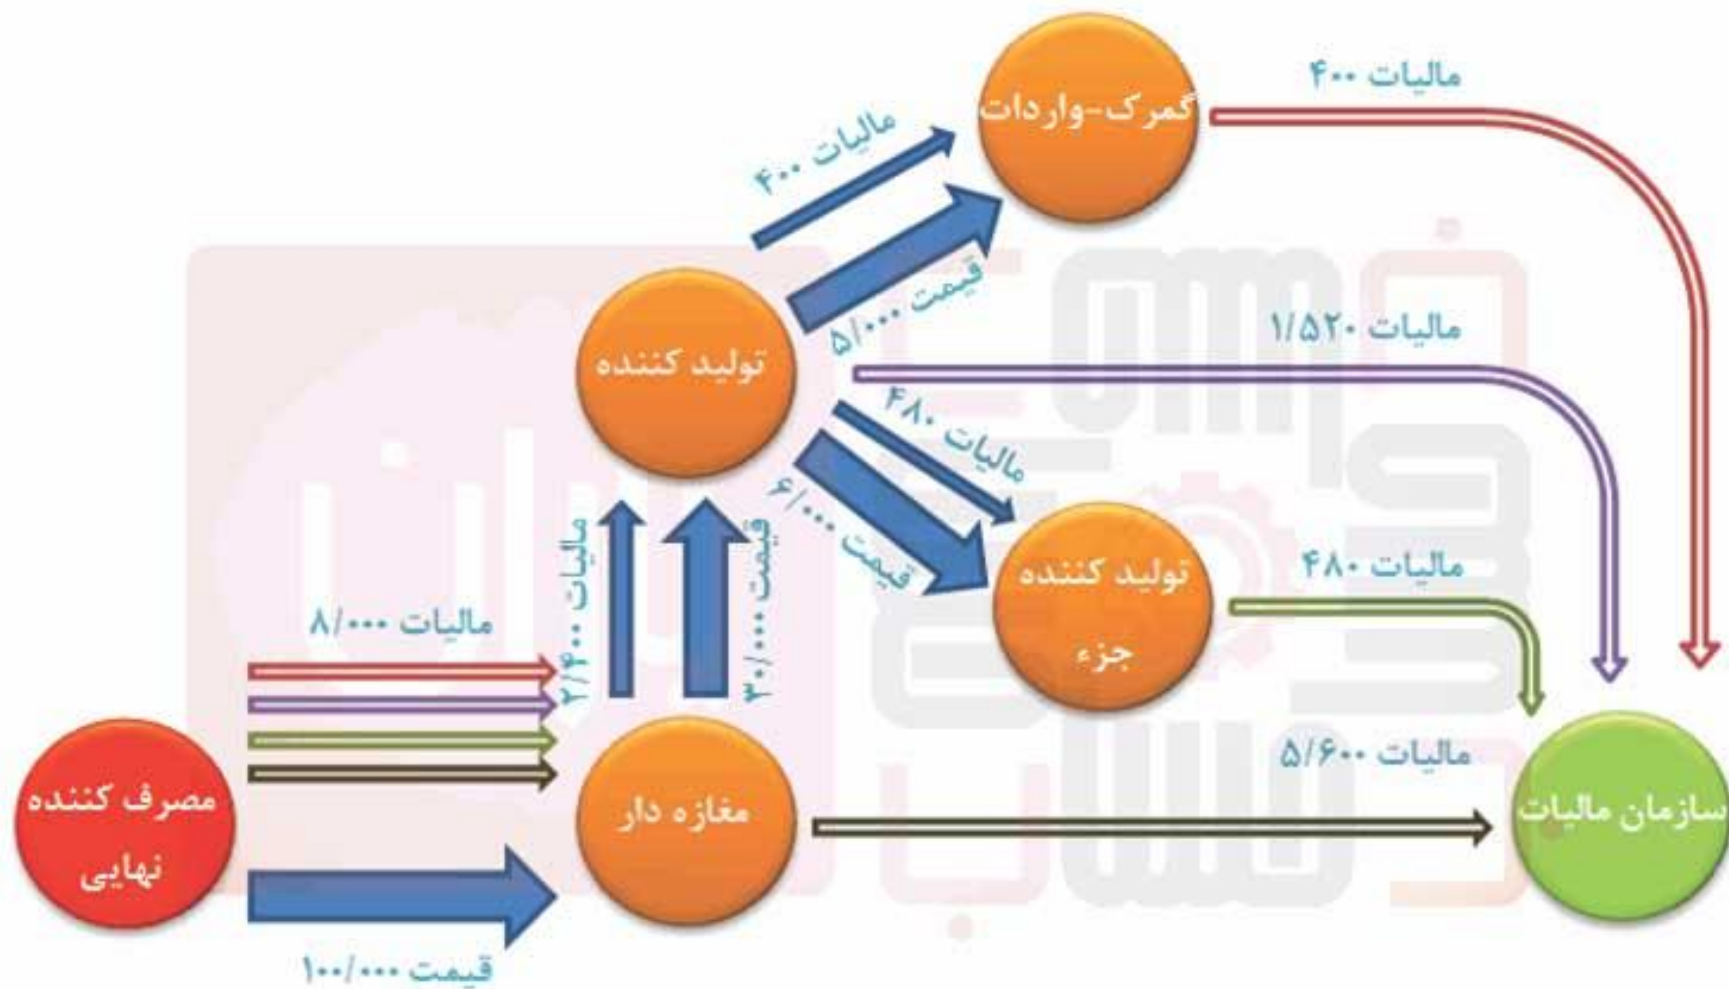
گمرک-واردات

مالیات ۴۰۰

مالیات ۴۰۰

قیمت ۵/۰۰۰

تولید کننده

مالیات ۱/۵۲۰

مالیات ۴۸۰

قیمت ۶/۰۰۰

تولید کننده جزء

مالیات ۴۸۰

مالیات ۲/۴۰۰

قیمت ۳۰/۰۰۰

مالیات ۸/۰۰۰

مالیات ۵/۶۰۰

مصرف کننده نهایی

مغازه دار

سازمان مالیات

قیمت ۱۰۰/۰۰۰